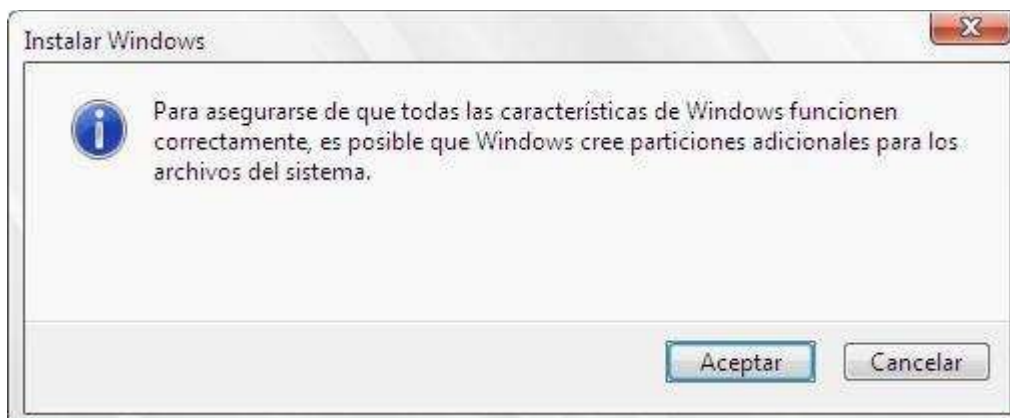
Instalar Windows

Para asegurarse de que todas las características de Windows funcionen correctamente, es posible que Windows cree particiones adicionales para los archivos del sistema.

Aceptar

Cancelar